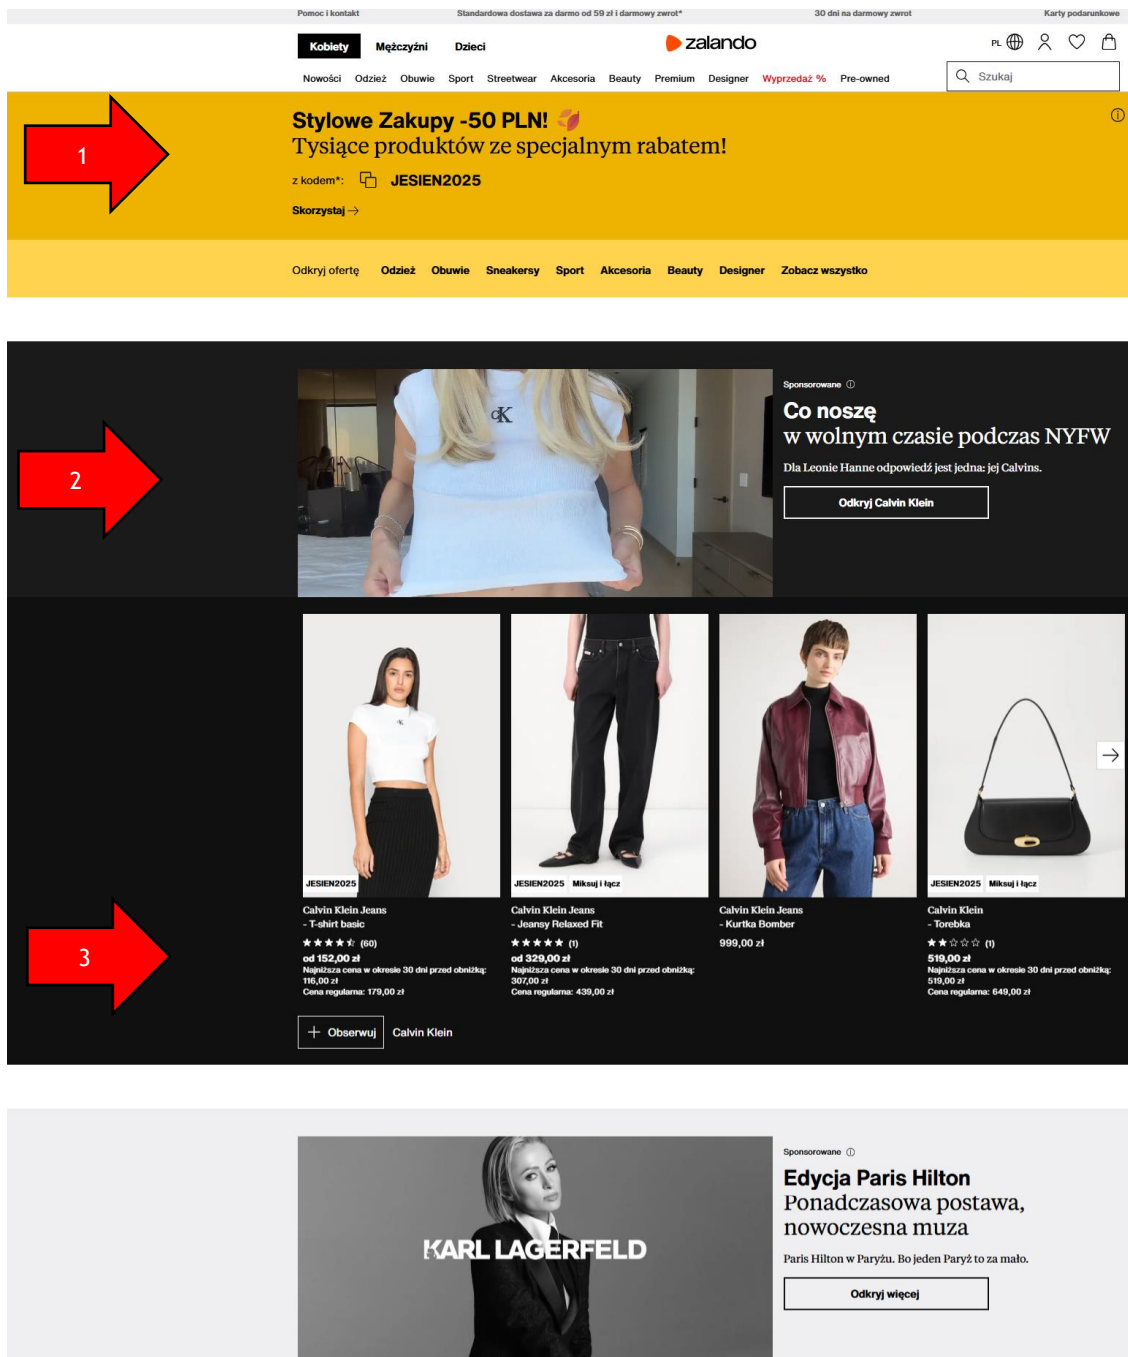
Pomoc i kontakt Standardowa dostawa za darmo od 59 zł i darmowy zwrot* 30 dni na darmowy zwrot Karty podarunkowe

Kobiety Mężczyźni Dzieci

zalando

PL

Nowości Odzież Obuwie Sport Streetwear Akcesoria Beauty Premium Designer Wyprzedaż % Pre-owned

Szukaj

1

Stylowe Zakupy -50 PLN!

Tysiące produktów ze specjalnym rabatem!

z kodem*: JESIEN2025

Skorzystaj →

Odkryj ofertę Odzież Obuwie Sneakersy Sport Akcesoria Beauty Designer Zobacz wszystko

2

CK

Sponsorowane ⓘ

Co noszę

w wolnym czasie podczas NYFW

Dla Leonie Hanne odpowiedź jest jedna: jej Calvins.

Odkryj Calvin Klein

3

JESIEN2025

Calvin Klein Jeans
- T-shirt basic
(60)
od 152,00 zł
Najniższa cena w okresie 30 dni przed obniżką: 116,00 zł
Cena regularna: 179,00 zł

JESIEN2025 Miksuj i łącz

Calvin Klein Jeans
- Jeansy Relaxed Fit
(1)
od 329,00 zł
Najniższa cena w okresie 30 dni przed obniżką: 307,00 zł
Cena regularna: 439,00 zł

Calvin Klein Jeans
- Kurtka Bomber
999,00 zł

JESIEN2025 Miksuj i łącz

Calvin Klein
- Torebka
(1)
519,00 zł
Najniższa cena w okresie 30 dni przed obniżką: 519,00 zł
Cena regularna: 649,00 zł

+ Obserwuj Calvin Klein

KARL LAGERFELD

Sponsorowane ⓘ

Edycja Paris Hilton

Ponadczasowa postawa, nowoczesna muza

Paris Hilton w Paryżu. Bo jeden Paryż to za mało.

Odkryj więcej